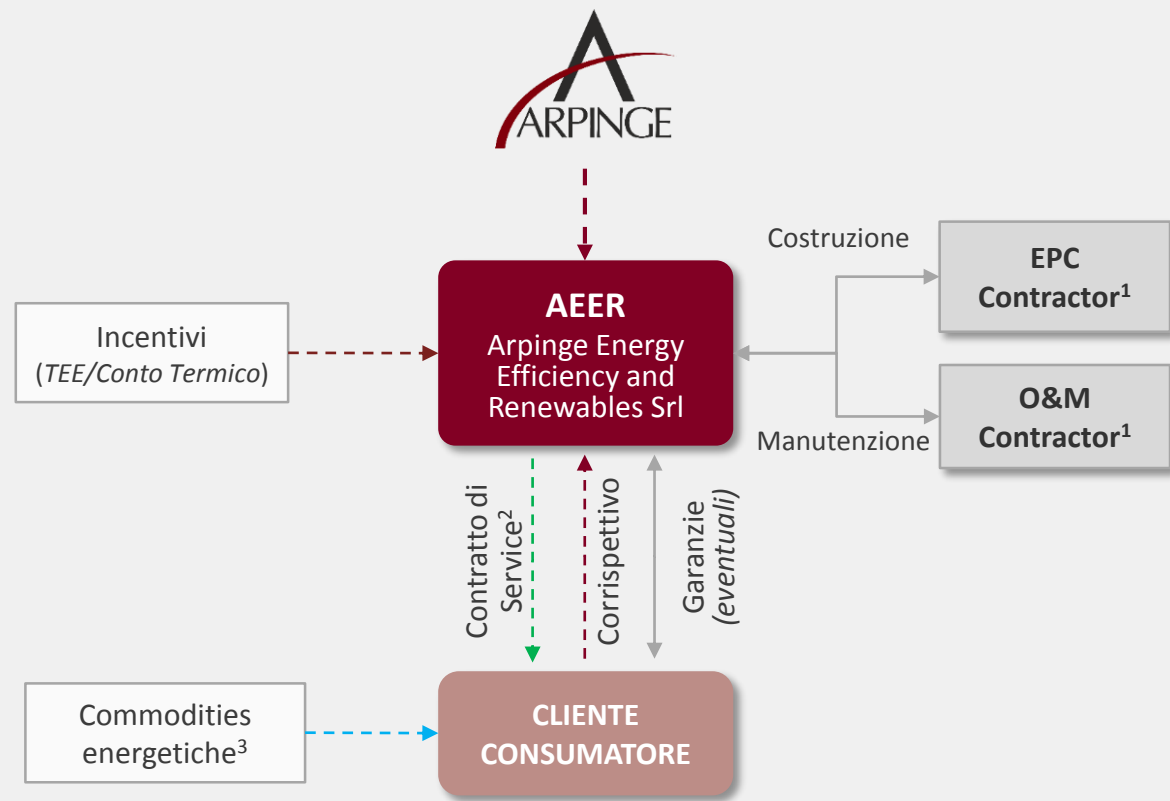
ARPINGE

Costruzione

EPC Contractor$^1$

Incentivi (*TEE/Conto Termico*)

**AEER**
Arpinge Energy Efficiency and Renewables Srl

O&M Contractor$^1$

Manutenzione

Contratto di Service$^2$

Corrispettivo

Garanzie (*eventuali*)

Commodities energetiche$^3$

CLIENTE CONSUMATORE